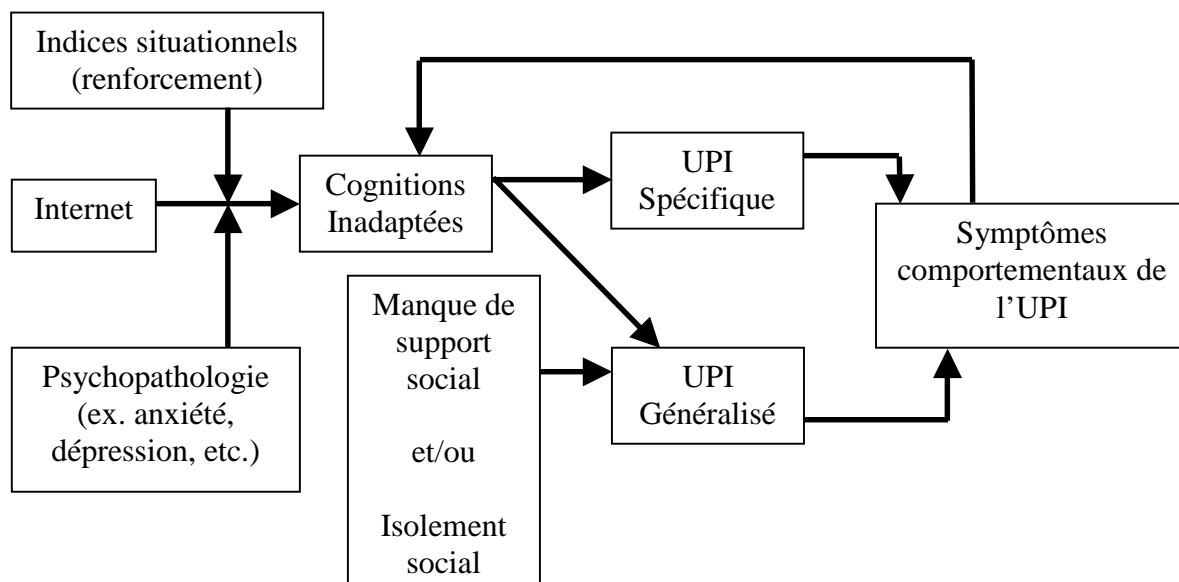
Indices situationnels (renforcement)

Internet

Psychopathologie (ex. anxiété, dépression, etc.)

Cognitions Inadaptées

UPI Spécifique

Manque de support social

et/ou

Isolement social

UPI Généralisé

Symptômes comportementaux de l'UPI